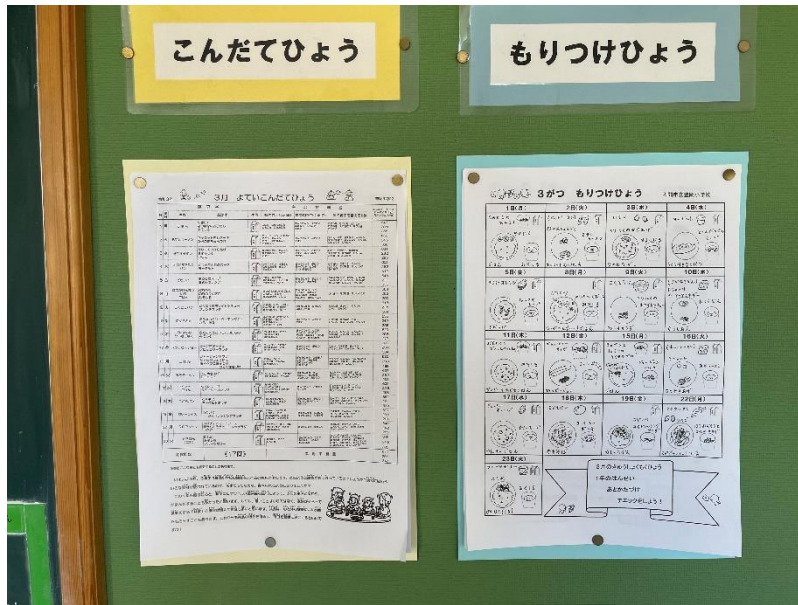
こんだてひょう

もりつけひょう

3月 よていこんだてひょう

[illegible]

3がつ もりつけひょう

1日(水) | 2日(木) | 3日(金) | 4日(火)

5日(金) | 8日(月) | 9日(火) | 10日(水)

11日(木) | 12日(金) | 15日(月) | 16日(火)

17日(水) | 18日(木) | 19日(金) | 22日(月)

23日(火)

3月のめあて
1年のはんせい
あとかたづけ
チェックをしよう!